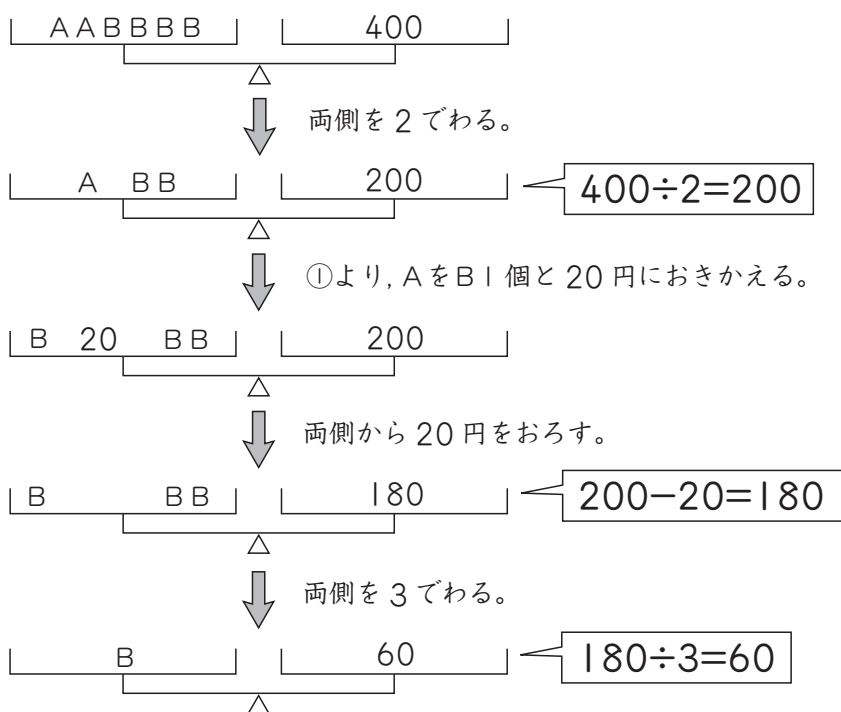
AABBBB | 400

両側を2でわる。

A BB | 200

$400 \div 2 = 200$

①より，AをB1個と20円におきかえる。

B 20 BB | 200

両側から20円をおろす。

B BB | 180

$200 - 20 = 180$

両側を3でわる。

B | 60

$180 \div 3 = 60$